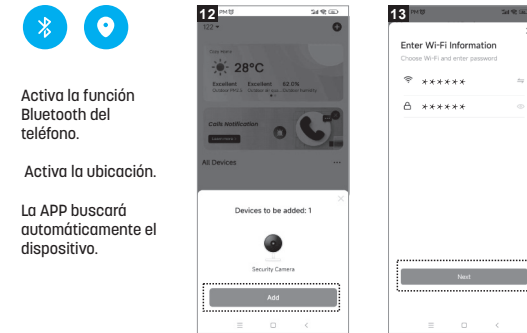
Activa la función Bluetooth del teléfono.

Activa la ubicación.

La APP buscará automáticamente el dispositivo.

12

28°C

Excellent

Excellent

62.0%

Calls Notification

All Devices

Devices to be added: 1

Security Camera

Add

13

Enter Wi-Fi Information

Choose Wi-Fi and enter password

******

******

Next